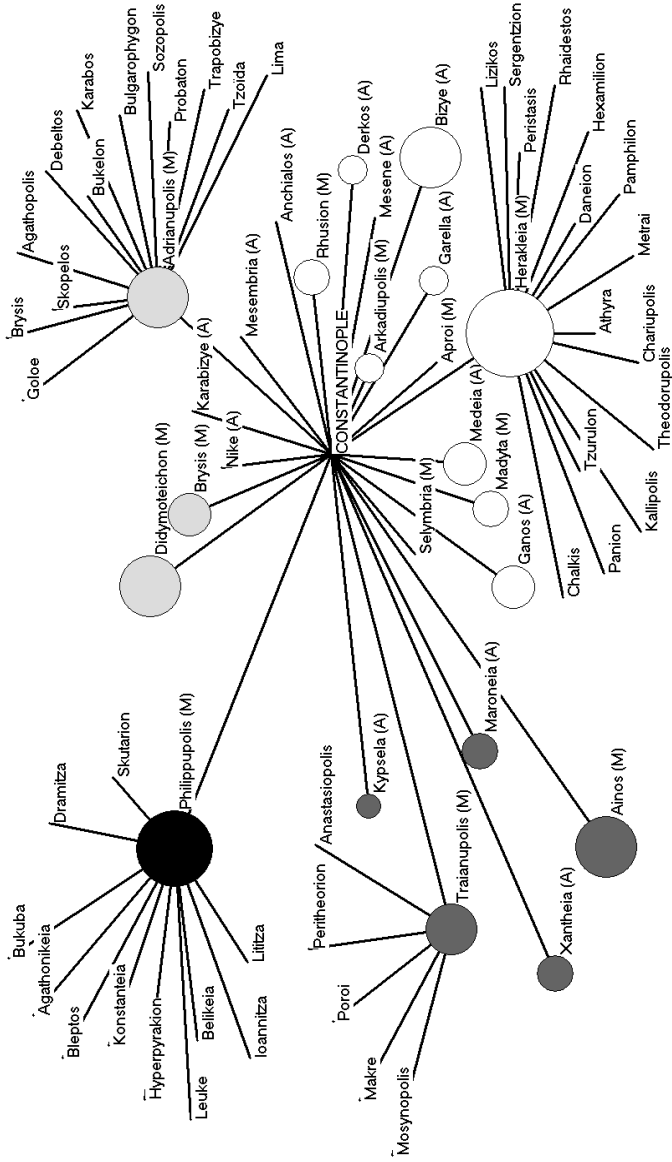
Goloe
Brysis
Skopelos
Agathopolis
Debeltos
Bukelon
Karabos
Bulgarophygon
Adrianupolis (M)
Sozopolis
Probaton
Trapobizye
Tzoida
Lima
Karabizye (A)
Mesembria (A)
Anchialos (A)
Rhusion (M)
Derkos (A)
Mesene (A)
Bizye (A)
Arkadiupolis (M)
Garella (A)
Aproi (M)
Lizikos
Sergentzion
Peristasis
Rhaidestos
Hexamilion
Herakleia (M)
Daneion
Pamphilon
Metrai
Athyra
Chariupolis
Theodorupolis
Tzurulon
Kallipolis
Panion
Chalkis
Ganos (A)
Madyta (M)
Medeia (A)
Selymbria (M)
CONSTANTINOPLE
Nike (A)
Brysis (M)
Didymoteichon (M)
Maroneia (A)
Kypsela (A)
Ainos (M)
Xantheia (A)
Traianupolis (M)
Anastasiopolis
Peritheorion
Poroi
Makre
Mosynopolis
Philippupolis (M)
Skutarion
Dramitza
Bukuba
Agathonikeia
Bleptos
Konstanteia
Hyperpyrakion
Leuke
Belikeia
Ioannitza
Lititza